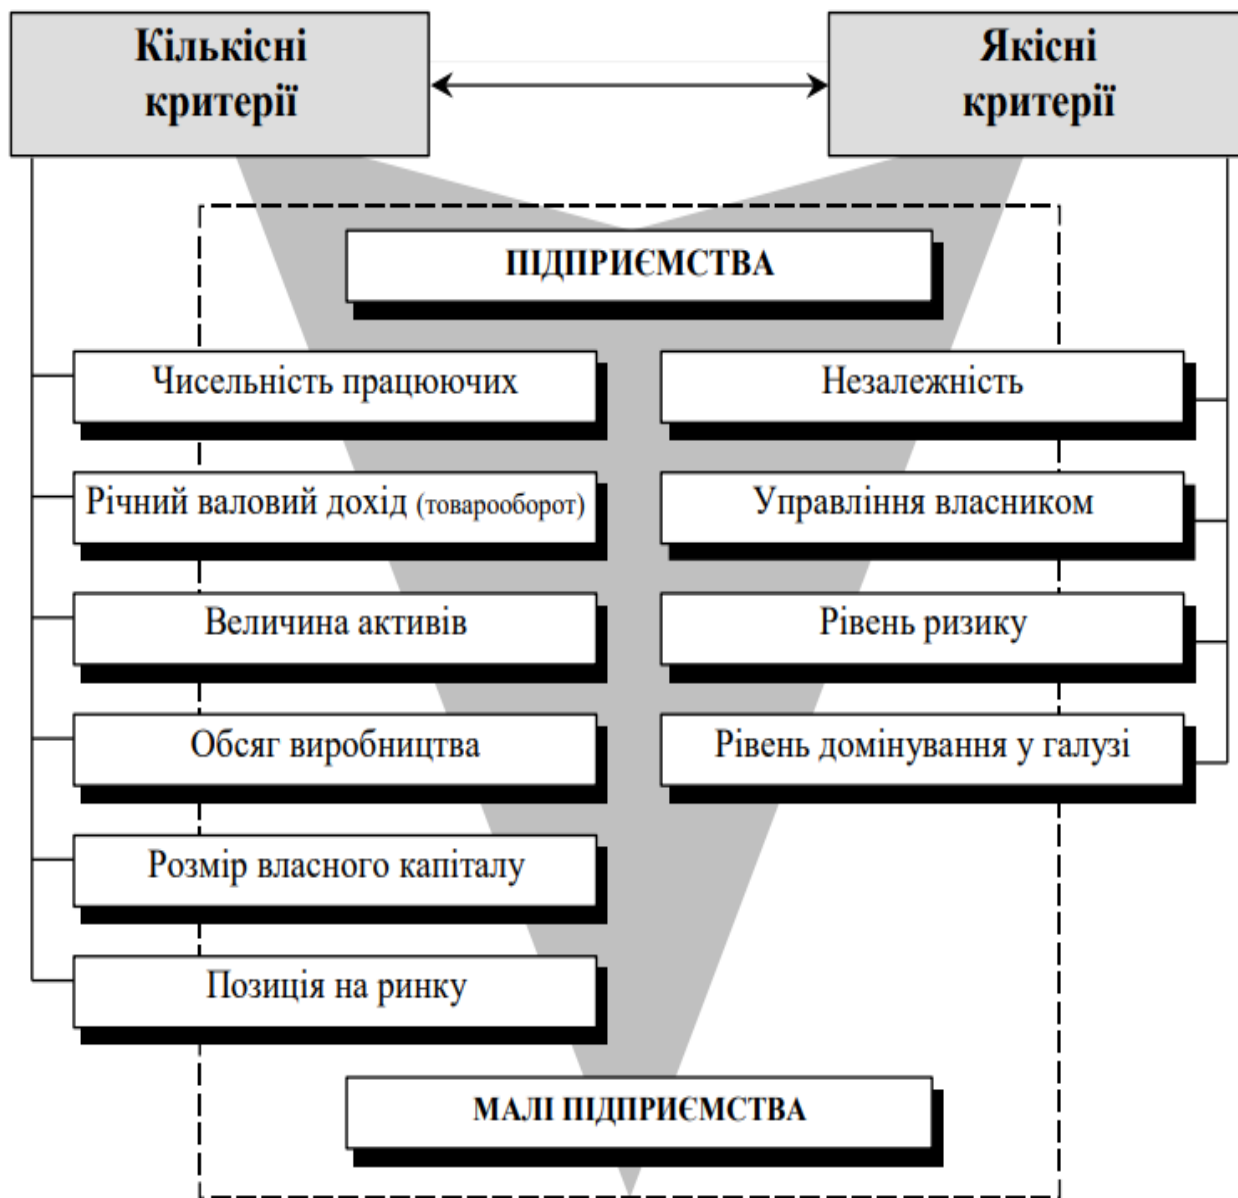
Кількісні критерії

Якісні критерії

ПІДПРИЄМСТВА

Чисельність працюючих

Незалежність

Річний валовий дохід (товарооборот)

Управління власником

Величина активів

Рівень ризику

Обсяг виробництва

Рівень домінування у галузі

Розмір власного капіталу

Позиція на ринку

МАЛІ ПІДПРИЄМСТВА